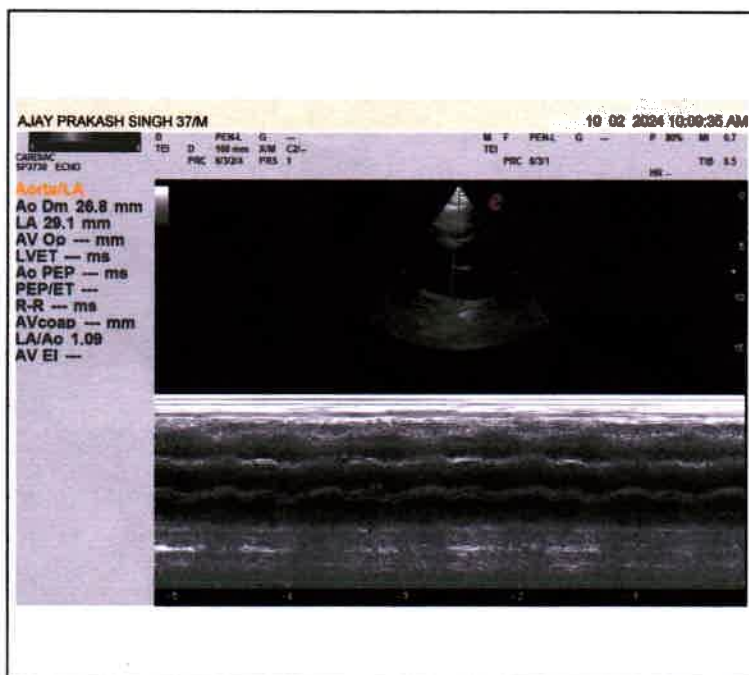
AJAY PRAKASH SINGH 37/M

10 02 2024 10:00:35 AM

CARDIAC
SP3730 ECHO

B
TEI D 160 mm
PRC 8/3/2/4

PEN-L G ---
X/M C2/-
PRS 1

M F PEN-L G ---
TEI
PRC 8/3/1

P 80% MI 0.7
TIB 0.5
HR --

Aorta/LA
Ao Dm 26.8 mm
LA 29.1 mm
AV Op --- mm
LVET --- ms
Ao PEP --- ms
PEP/ET ---
R-R --- ms
AVcoap --- mm
LA/Ao 1.09
AV EI ---